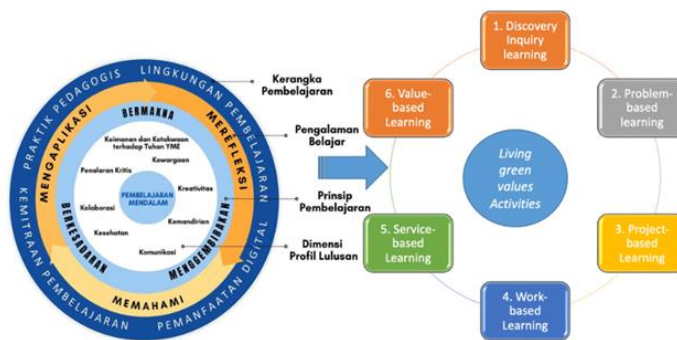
PRAKTIK PEDAGOGIS LINGKUNGAN PEMBELAJARAN
KEMITRAAN PEMBELAJARAN PEMANFAATAN DIGITAL

MENGAPLIKASI
BERMAKNA
MEREFLEKSI
BERKESADARAN
MENGGEMBIRAKAN
MEMAHAMI

Keimanan dan Ketakwaan terhadap Tuhan YME
Kewargaan
Penalaran Kritis
Kreativitas
PEMBELAJARAN MENDALAM
Kolaborasi
Kemandirian
Kesehatan
Komunikasi

Kerangka Pembelajaran
Pengalaman Belajar
Prinsip Pembelajaran
Dimensi Profil Lulusan

1. Discovery Inquiry learning
2. Problem-based learning
3. Project-based Learning
4. Work-based Learning
5. Service-based Learning
6. Value-based Learning

Living green values Activities